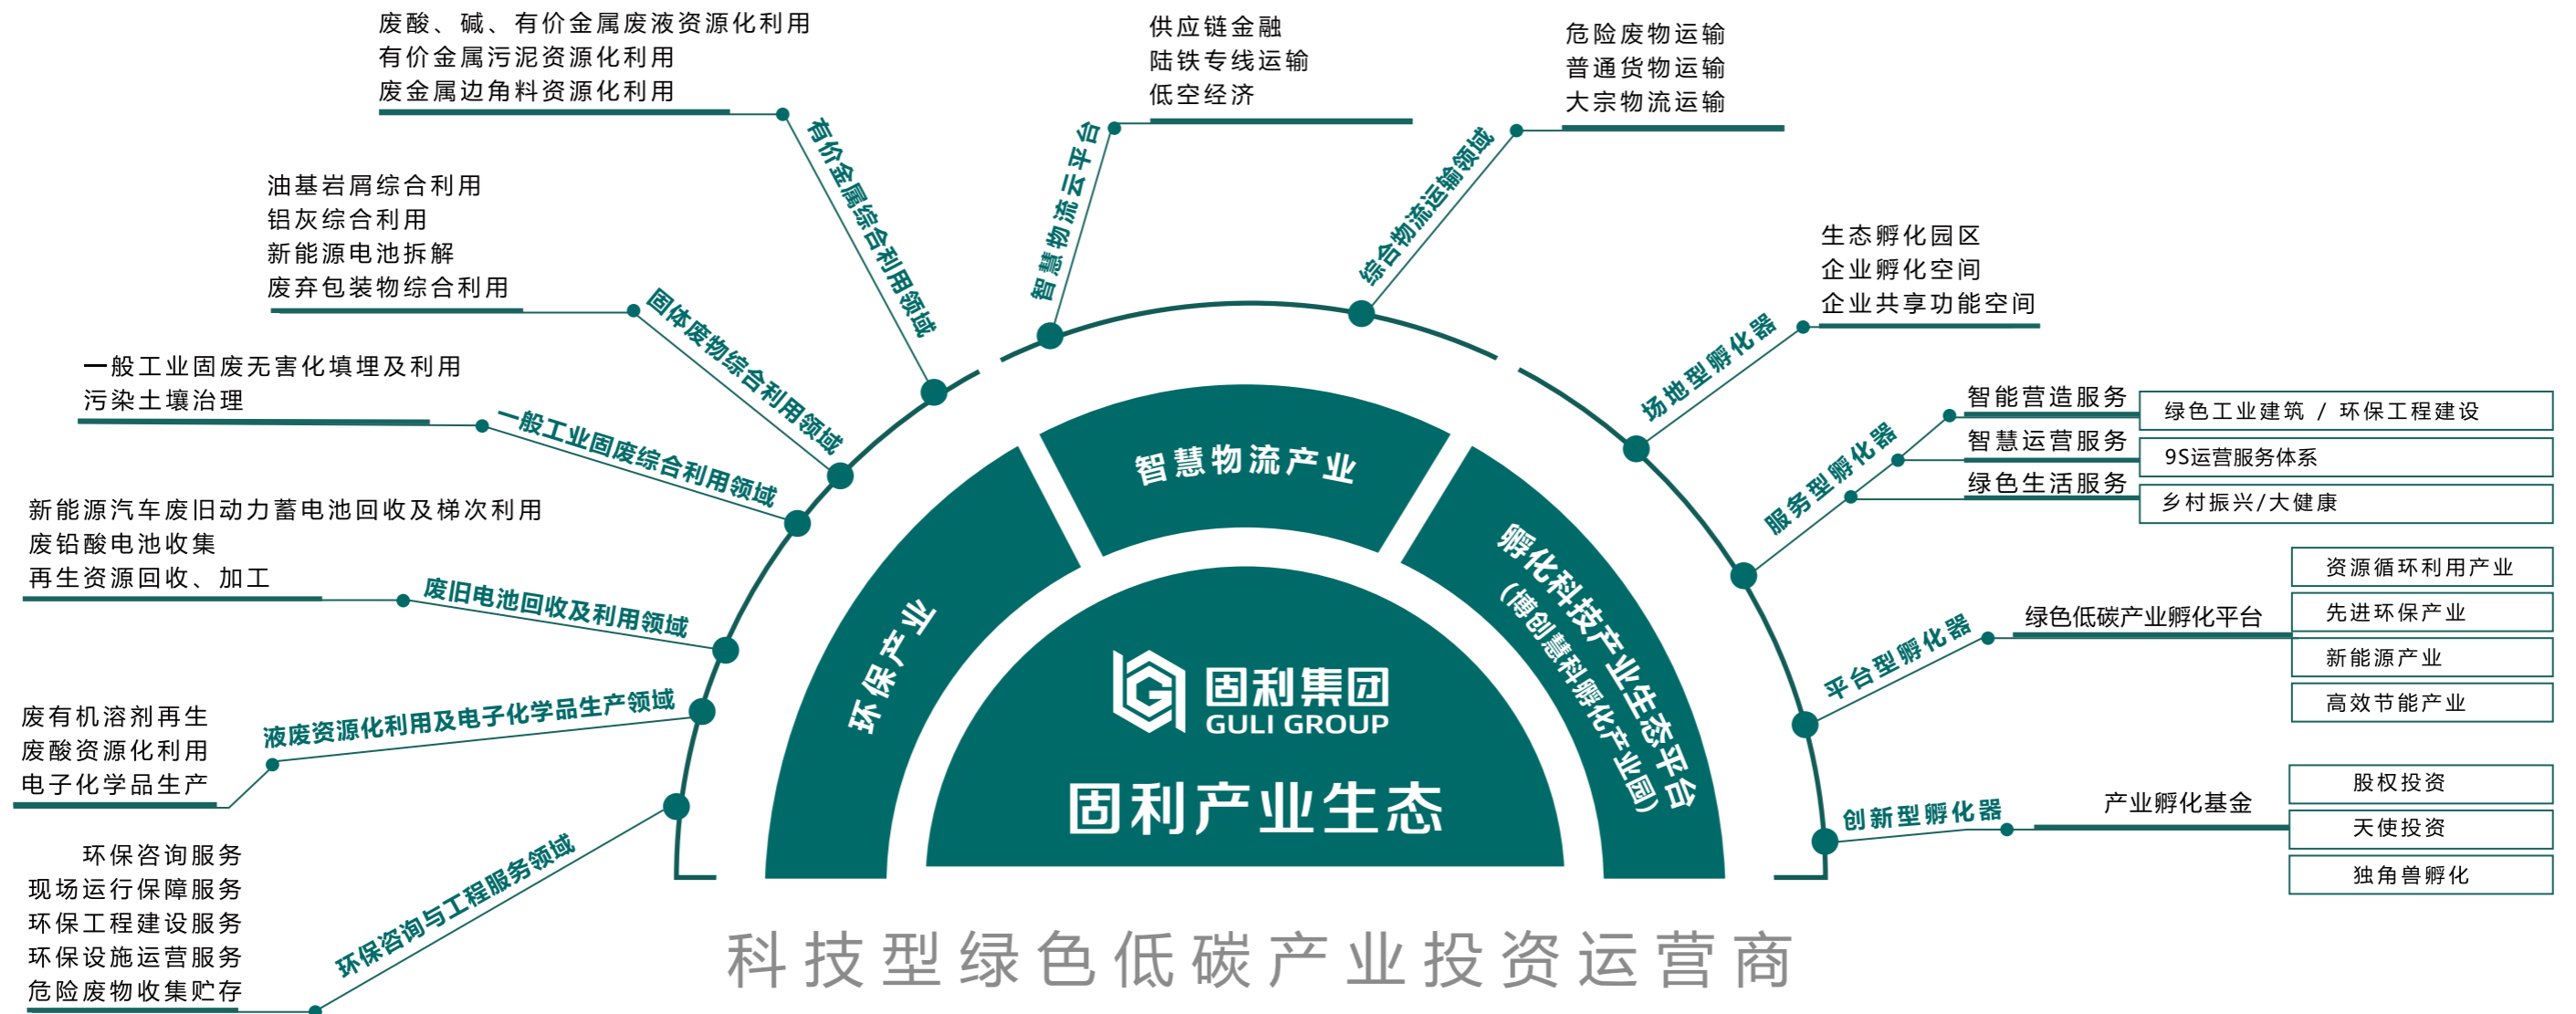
废酸、碱、有价金属废液资源化利用
有价金属污泥资源化利用
废金属边角料资源化利用

有价金属综合利用领域

供应链金融
陆铁专线运输
低空经济

智慧物流云平台

危险废物运输
普通货物运输
大宗物流运输

综合物流运输领域

油基岩屑综合利用
铝灰综合利用
新能源电池拆解
废弃包装物综合利用

固体废物综合利用领域

生态孵化园区
企业孵化空间
企业共享功能空间

场地型孵化器

一般工业固废无害化填埋及利用
污染土壤治理

一般工业固废综合利用领域

智能营造服务
智慧运营服务
绿色生活服务

绿色工业建筑 / 环保工程建设
9S运营服务体系
乡村振兴/大健康

服务型孵化器

新能源汽车废旧动力蓄电池回收及梯次利用
废铅酸电池收集
再生资源回收、加工

废旧电池回收及利用领域

智慧物流产业

环保产业

孵化科技产业生态平台
(博创慧科孵化产业园)

固利集团
GULI GROUP

固利产业生态

资源循环利用产业
先进环保产业
新能源产业
高效节能产业

绿色低碳产业孵化平台

平台型孵化器

废有机溶剂再生
废酸资源化利用
电子化学品生产

液废资源化利用及电子化学品生产领域

股权投资
天使投资
独角兽孵化

产业孵化基金

创新型孵化器

环保咨询服务
现场运行保障服务
环保工程建设服务
环保设施运营服务
危险废物收集贮存

环保咨询与工程服务领域

科技型绿色低碳产业投资运营商